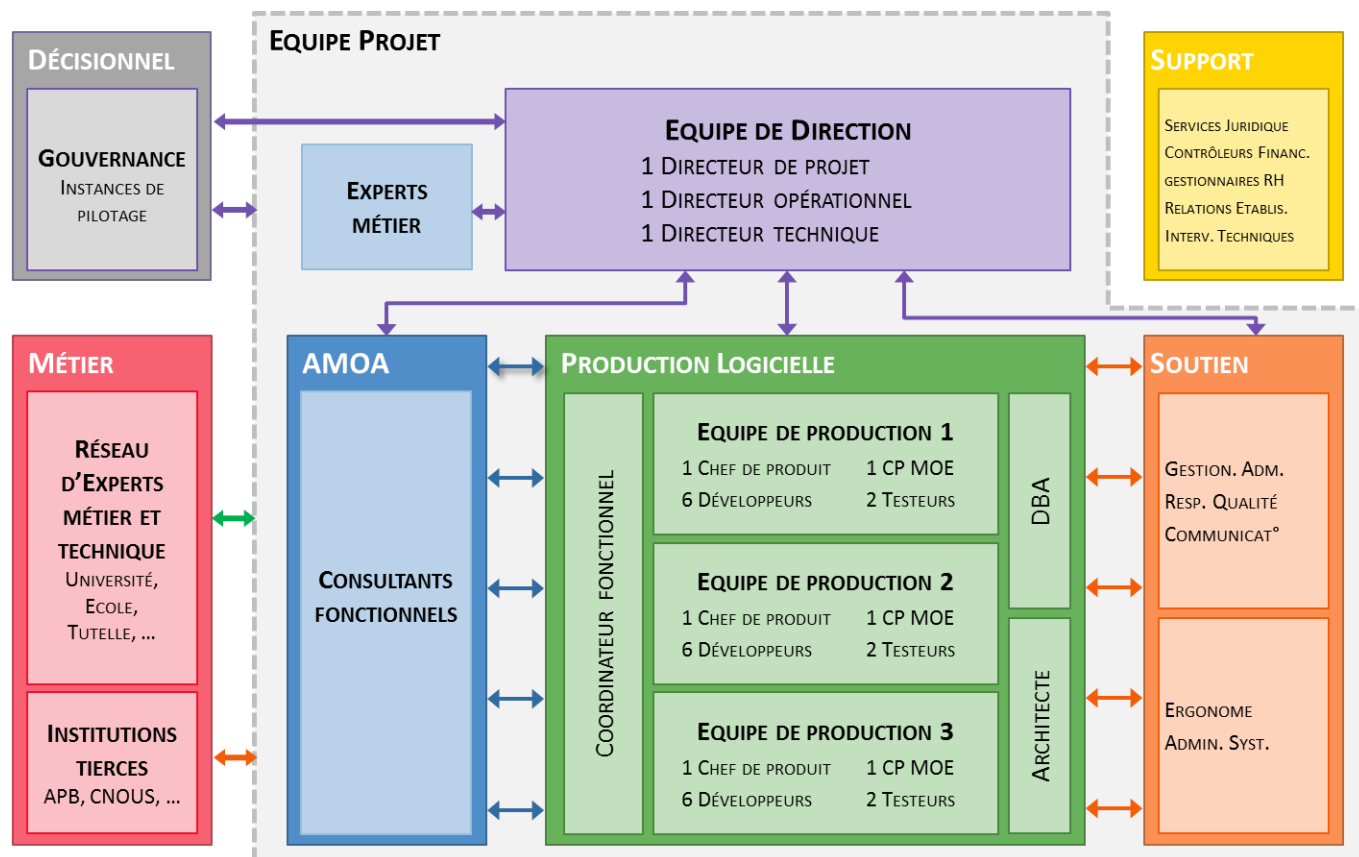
Décisionnel

Gouvernance
Instances de pilotage

Equipe Projet

Experts métier

Equipe de Direction
1 Directeur de projet
1 Directeur opérationnel
1 Directeur technique

Support

Services Juridique
Contrôleurs Financ.
gestionnaires RH
Relations Etablis.
Interv. Techniques

Métier

Réseau d'Experts métier et technique
Université, Ecole, Tutelle, …

Institutions tierces
APB, CNOUS, …

AMOA

Consultants fonctionnels

Production Logicielle

Coordinateur fonctionnel

Equipe de production 1
1 Chef de produit 1 CP MOE
6 Développeurs 2 Testeurs

Equipe de production 2
1 Chef de produit 1 CP MOE
6 Développeurs 2 Testeurs

Equipe de production 3
1 Chef de produit 1 CP MOE
6 Développeurs 2 Testeurs

DBA

Architecte

Soutien

Gestion. Adm.
Resp. Qualité
Communicat°

Ergonome
Admin. Syst.